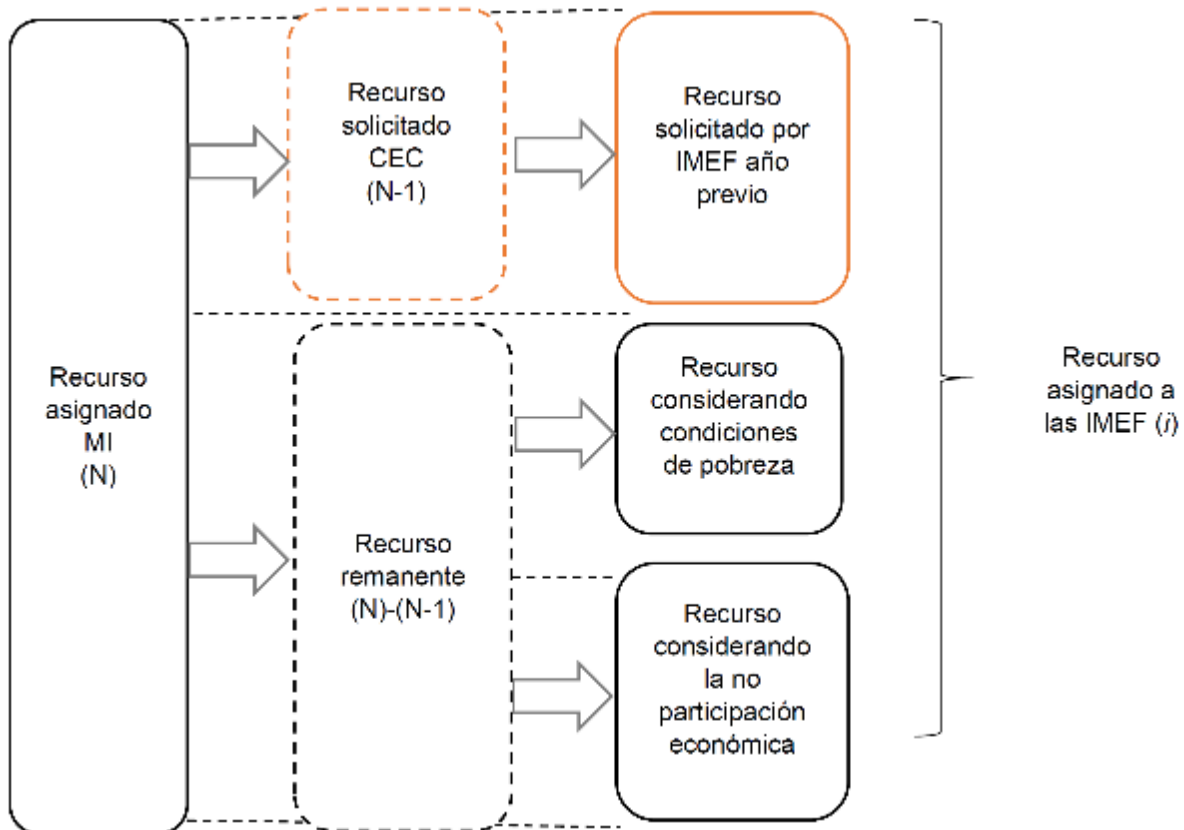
Recurso asignado MI (N)

Recurso solicitado CEC (N-1)

Recurso solicitado por IMEF año previo

Recurso remanente (N)-(N-1)

Recurso considerando condiciones de pobreza

Recurso considerando la no participación económica

Recurso asignado a las IMEF (*i*)